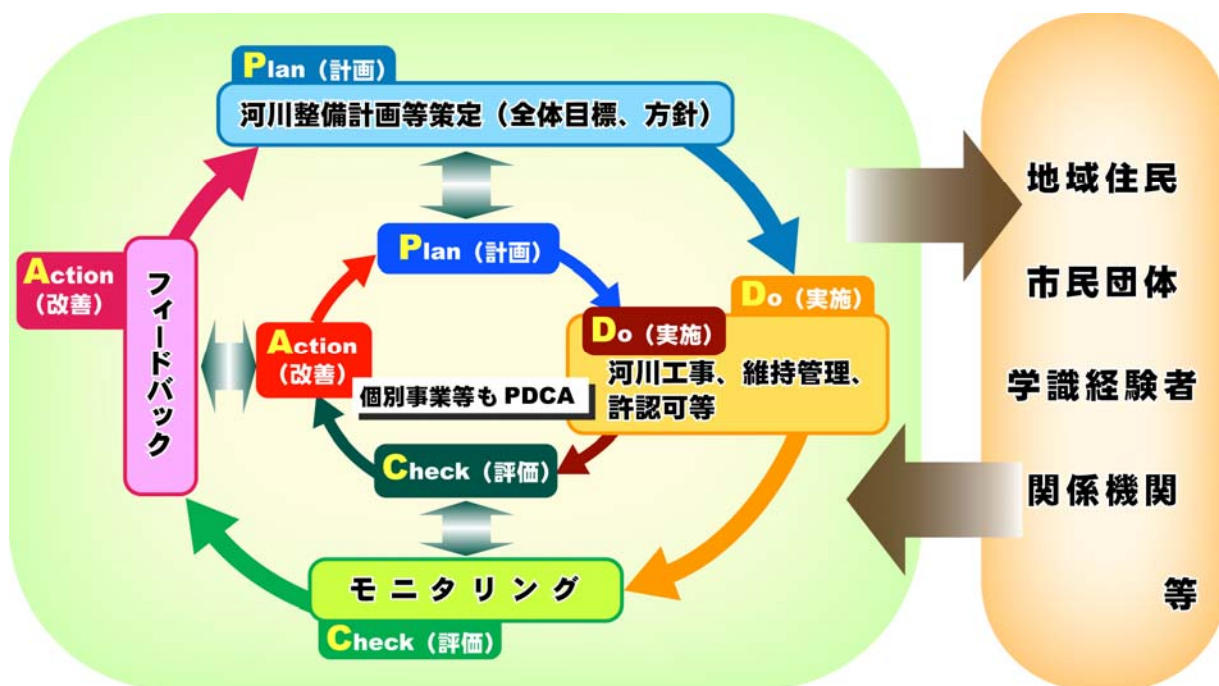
Plan（計画）
河川整備計画等策定（全体目標、方針）

Plan（計画）

Action（改善）
フィードバック

Action（改善）

個別事業等も PDCA

Do（実施）
Do（実施）
河川工事、維持管理、許認可等

Check（評価）

モニタリング
Check（評価）

地域住民
市民団体
学識経験者
関係機関
等